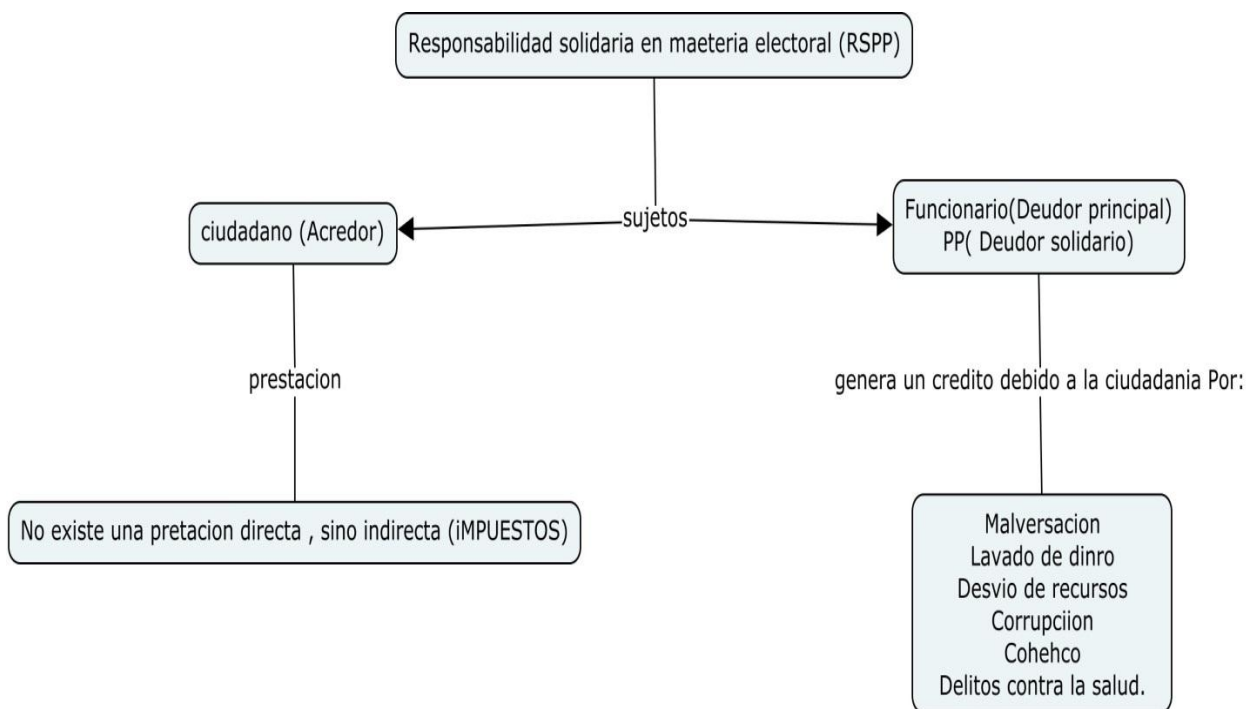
Responsabilidad solidaria en maeteria electoral (RSPP)

sujetos

ciudadano (Acredor)

Funcionario(Deudor principal)
PP( Deudor solidario)

prestacion

genera un credito debido a la ciudadania Por:

No existe una pretacion directa , sino indirecta (iMPUESTOS)

Malversacion
Lavado de dinro
Desvio de recursos
Corrupciion
Cohehco
Delitos contra la salud.